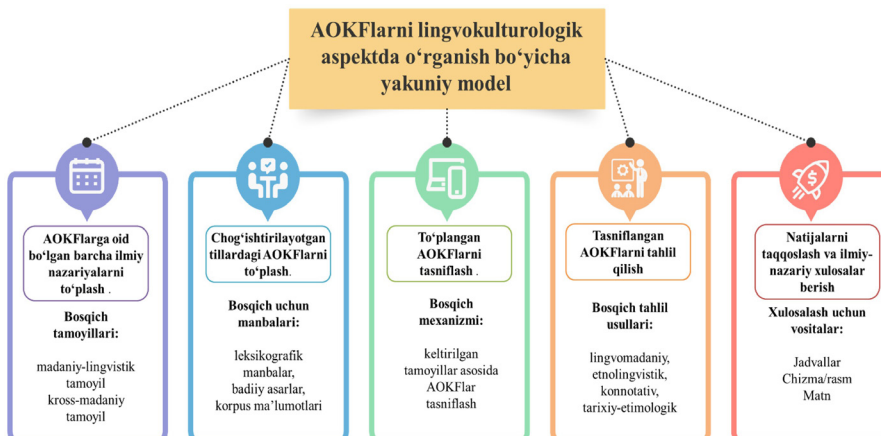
AOKFlarni lingvokulturologik aspektda o‘rganish bo‘yicha yakuniy model

AOKFlarga oid bo‘lgan barcha ilmiy nazariyalarni to‘plash .

Bosqich tamoyillari:

madaniy-lingvistik tamoyil
kross-madaniy tamoyil

Chog‘ishtirilayotgan tillardagi AOKFlarni to‘plash.

Bosqich uchun manbalari:

leksikografik manbalar, badiiy asarlar, korpus ma’lumotlari

To‘plangan AOKFlarni tasniflash .

Bosqich mexanizmi:

keltirilgan tamoyillar asosida AOKFlar tasniflash

Tasniflangan AOKFlarni tahlil qilish

Bosqich tahlil usullari:

lingvomadaniy, etnolingvistik, konnotativ, tarixiy-etimologik

Natijalarni taqqoslash va ilmiy-nazariy xulosalar berish

Xulosalash uchun vositalar:

Jadvallar
Chizma/rasm
Matn